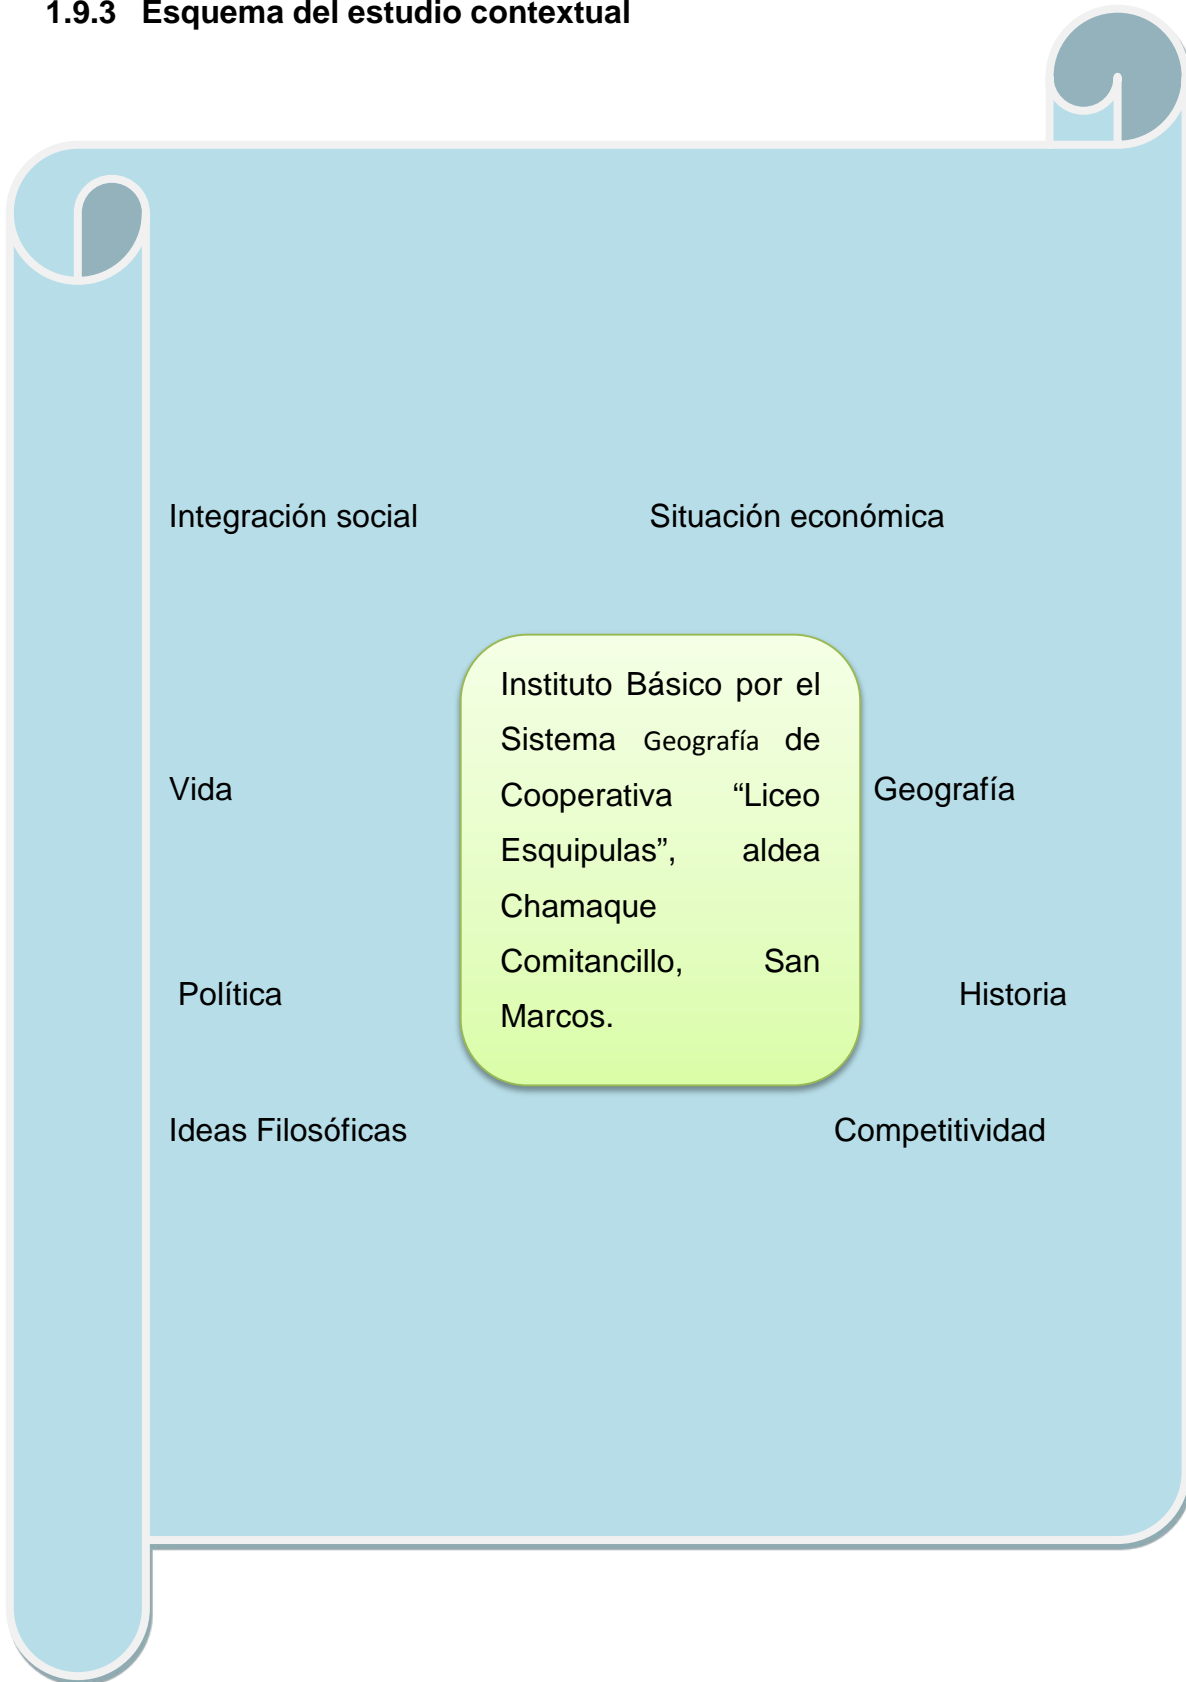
1.9.3 Esquema del estudio contextual

Integración social

Situación económica

Instituto Básico por el Sistema Geografía de Cooperativa "Liceo Esquipulas", aldea Chamaque Comitancillo, San Marcos.

Vida

Geografía

Política

Historia

Ideas Filosóficas

Competitividad